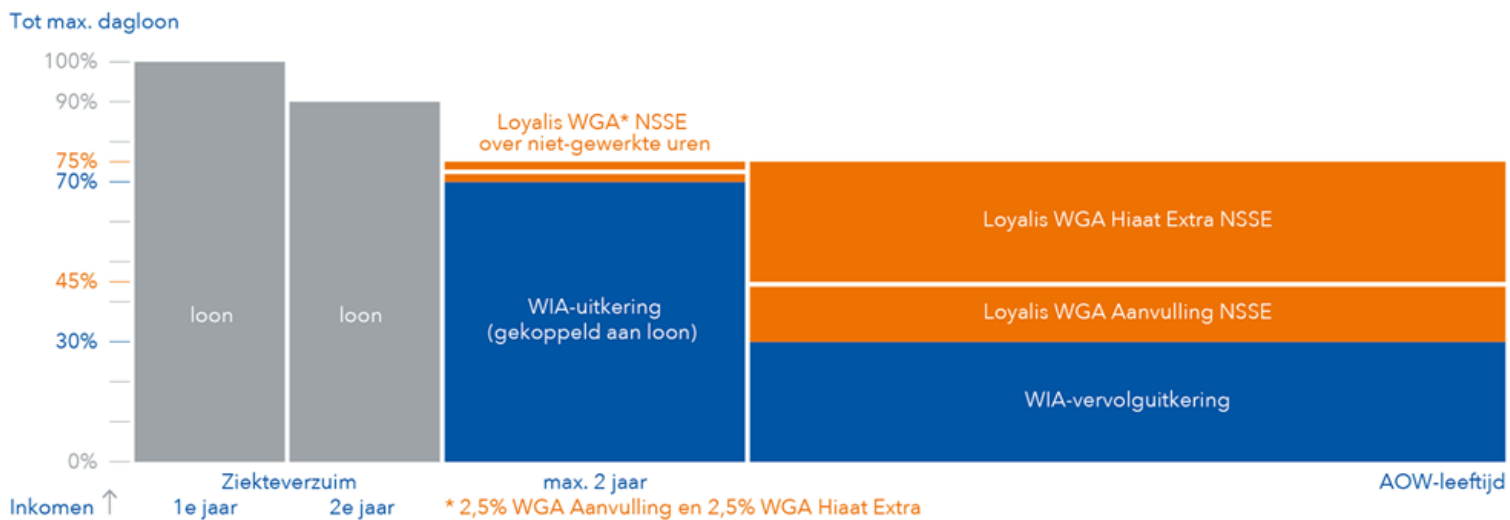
Tot max. dagloon

100%
90%
75%
70%
45%
30%
0%

loon

loon

Loyalis WGA* NSSE
over niet-gewerkte uren

WIA-uitkering
(gekoppeld aan loon)

Loyalis WGA Hiaat Extra NSSE

Loyalis WGA Aanvulling NSSE

WIA-vervolguitkering

Ziekteverzuim

max. 2 jaar

AOW-leeftijd

Inkomen ↑ 1e jaar 2e jaar

* 2,5% WGA Aanvulling en 2,5% WGA Hiaat Extra